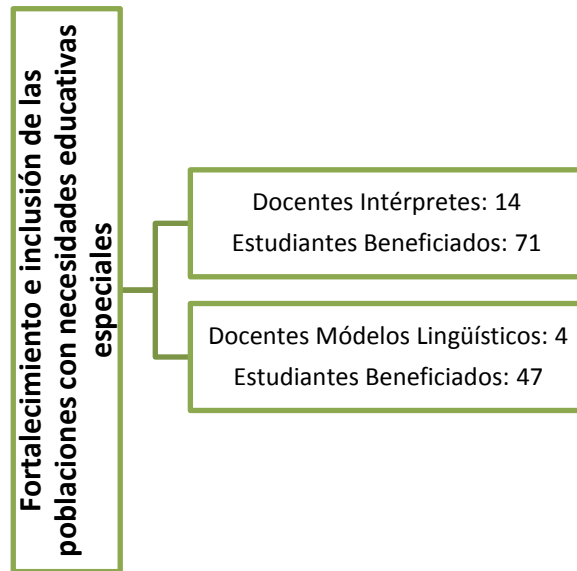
Fortalecimiento e inclusión de las poblaciones con necesidades educativas especiales

Docentes Intérpretes: 14
Estudiantes Beneficiados: 71

Docentes Módelos Lingüísticos: 4
Estudiantes Beneficiados: 47